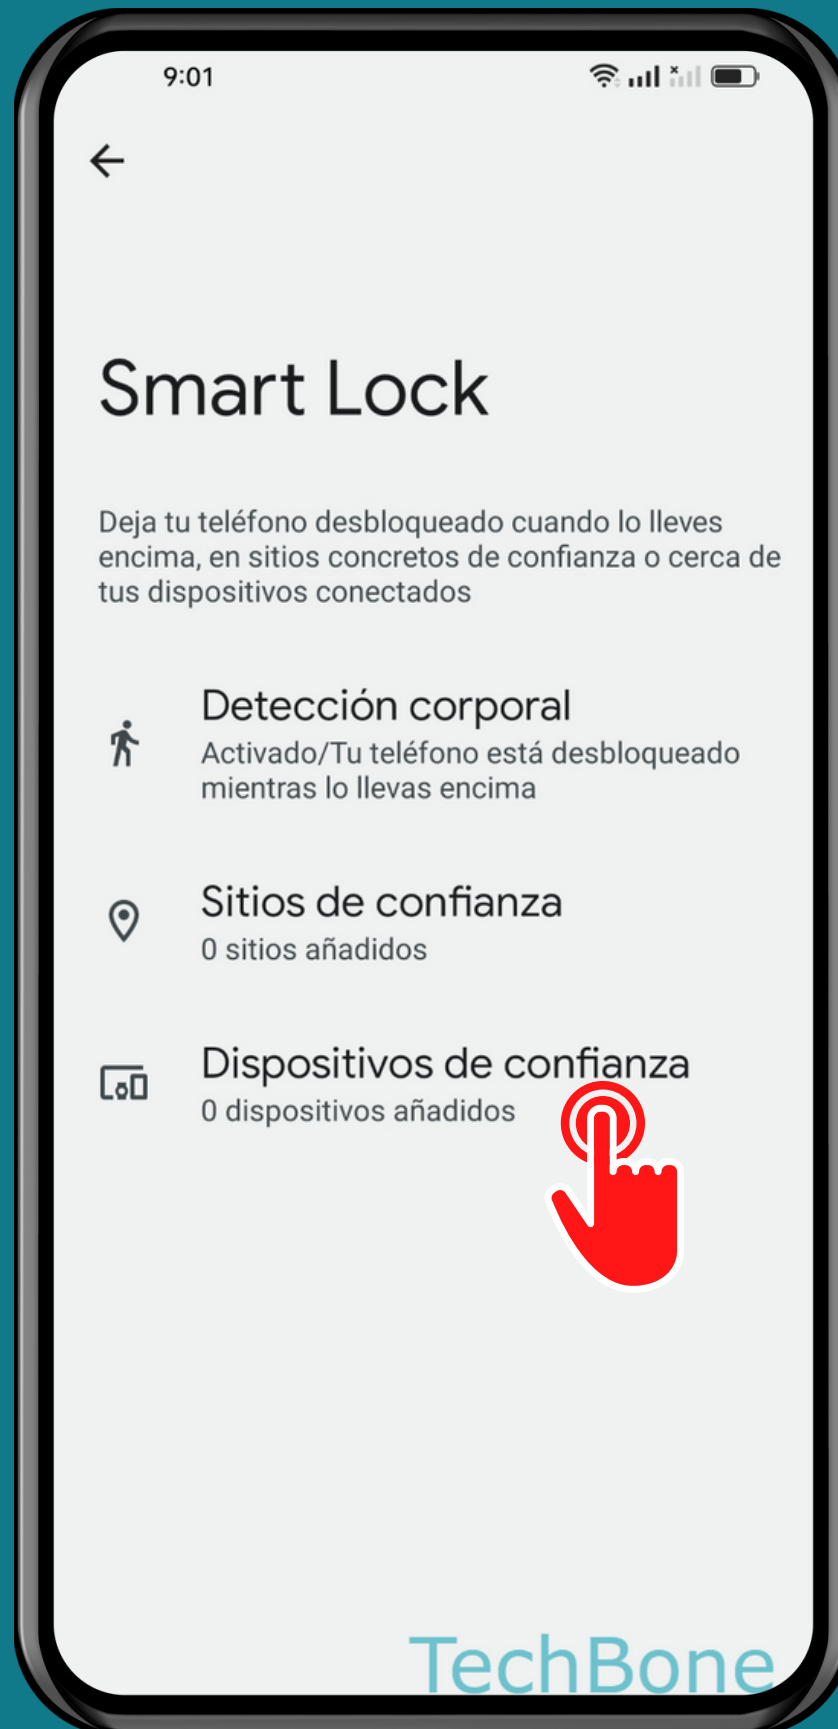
9:01

Smart Lock

Deja tu teléfono desbloqueado cuando lo lleves encima, en sitios concretos de confianza o cerca de tus dispositivos conectados

Detección corporal
Activado/Tu teléfono está desbloqueado mientras lo llevas encima

Sitios de confianza
0 sitios añadidos

Dispositivos de confianza
0 dispositivos añadidos

TechBone